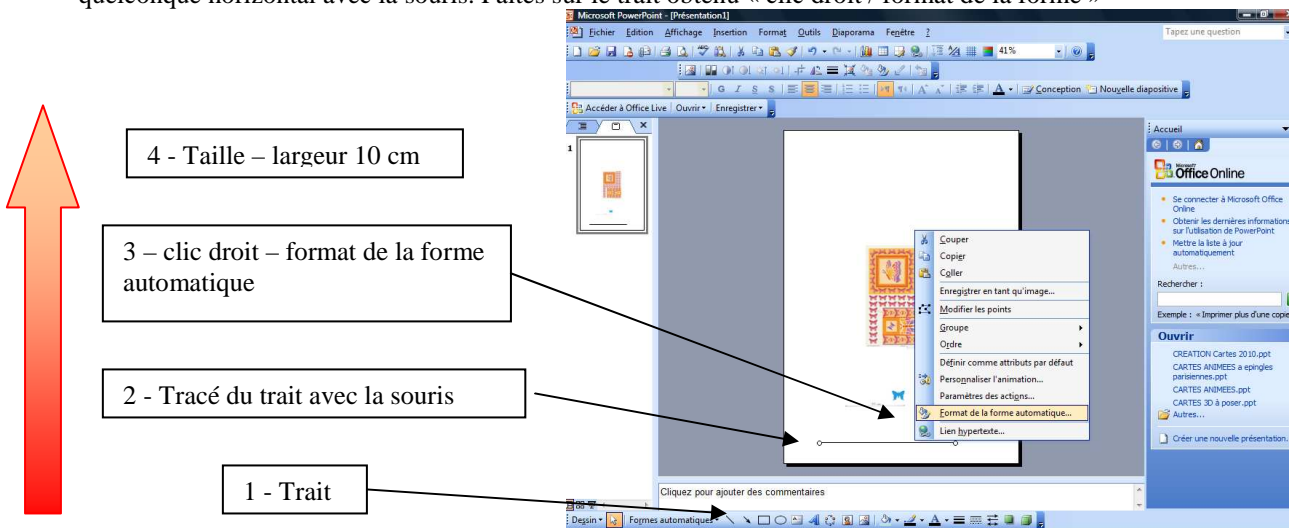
quelconque horizontal avec la souris. Faites sur le trait obtenu « clic droit / format de la forme »

4 - Taille – largeur 10 cm

3 – clic droit – format de la forme automatique

2 - Tracé du trait avec la souris

1 - Trait

Microsoft PowerPoint - [Présentation1]

Fichier Edition Affichage Insertion Format Outils Diaporama Fenêtre ?

Tapez une question

41%

Conception Nouvelle diapositive

Accéder à Office Live Ouvrir Enregistrer

1

Couper
Copier
Coller
Enregistrer en tant qu'image...
Modifier les points
Groupe
Ordre
Définir comme attributs par défaut
Personnaliser l'animation...
Paramètres des actions...
Format de la forme automatique...
Lien hypertexte...

Accueil

Office Online

Se connecter à Microsoft Office Online
Obtenir les dernières informations sur l'utilisation de PowerPoint
Mettre la liste à jour automatiquement
Autres...

Rechercher :

Exemple : « Imprimer plus d'une copie

Ouvrir
CREATION Cartes 2010.ppt
CARTES ANIMEES a epingles parisiennes.ppt
CARTES ANIMEES.ppt
CARTES 3D à poser.ppt
Autres...

Créer une nouvelle présentation...

Cliquez pour ajouter des commentaires

Dessin Formes automatiques